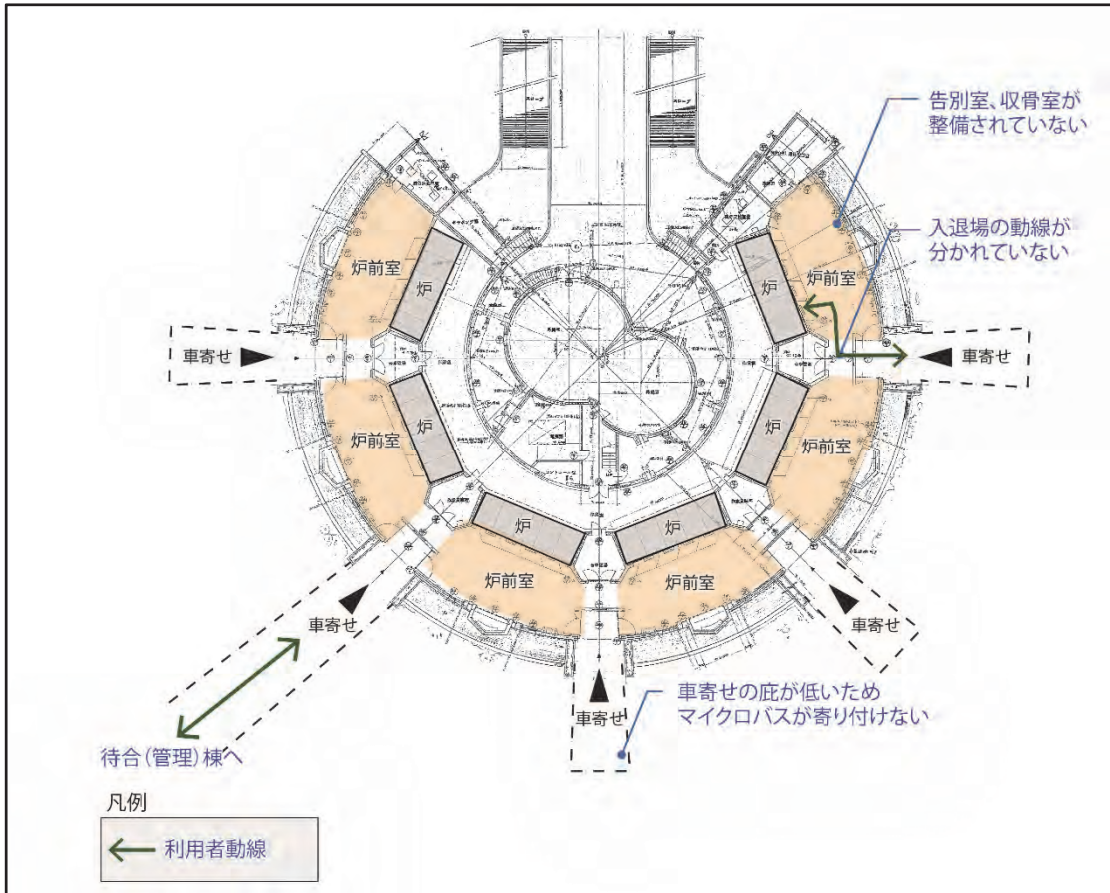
告別室、収骨室が整備されていない

入退場の動線が分かれていない

炉前室

炉

車寄せ

炉前室

炉

車寄せ

炉前室

炉

炉前室

炉

炉

炉前室

炉

炉前室

炉前室

車寄せ

車寄せ

車寄せ

車寄せ

車寄せの庇が低いため
マイクロバスが寄り付けない

待合(管理)棟へ

凡例

利用者動線